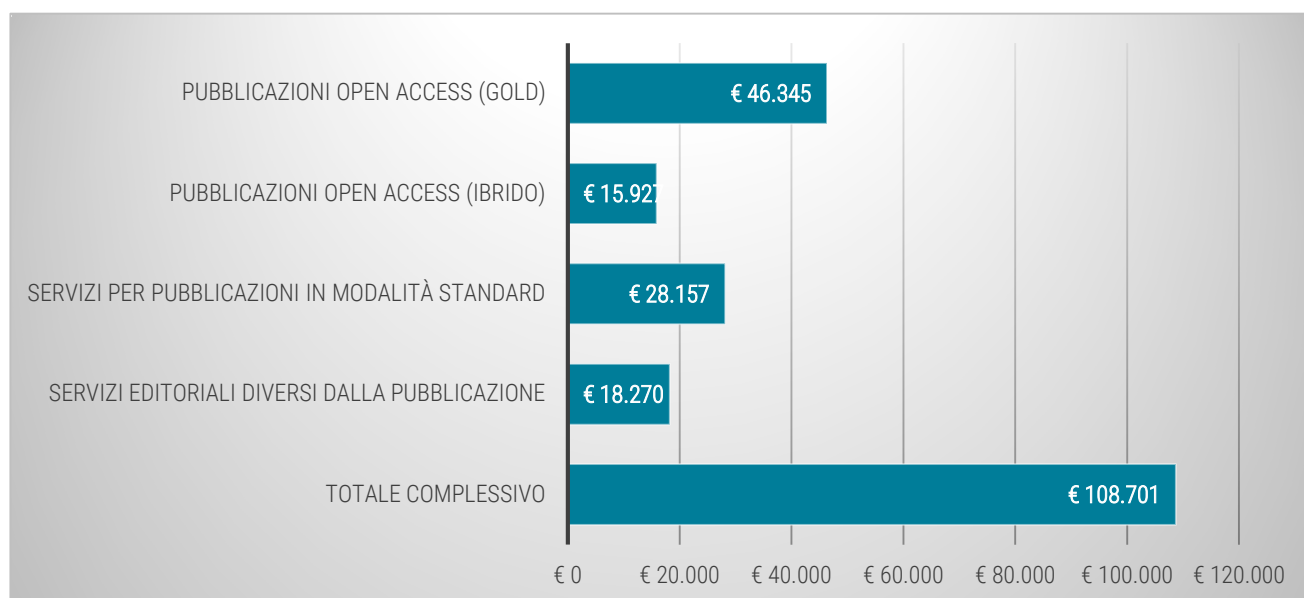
PUBBLICAZIONI OPEN ACCESS (GOLD)
€ 46.345

PUBBLICAZIONI OPEN ACCESS (IBRIDO)
€ 15.927

SERVIZI PER PUBBLICAZIONI IN MODALITÀ STANDARD
€ 28.157

SERVIZI EDITORIALI DIVERSI DALLA PUBBLICAZIONE
€ 18.270

TOTALE COMPLESSIVO
€ 108.701

€ 0 € 20.000 € 40.000 € 60.000 € 80.000 € 100.000 € 120.000